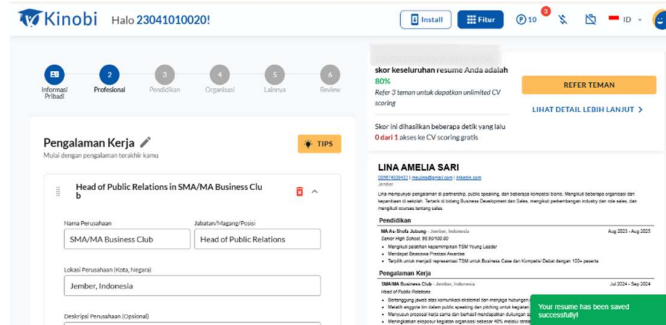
Kinobi Halo 23041010020!

Install Fitur 10 ID

Informasi Pribadi Profesional Pendidikan Organisasi Lainnya Review

Pengalaman Kerja
Mulai dengan pengalaman terakhir kamu

TIPS

Head of Public Relations in SMA/MA Business Club

Nama Perusahaan
SMA/MA Business Club

Jabatan/Magang/Posisi
Head of Public Relations

Lokasi Perusahaan (Kota, Negara)
Jember, Indonesia

Deskripsi Perusahaan (Opsional)

skor keseluruhan resume Anda adalah
80%
Refer 3 teman untuk dapatkan unlimited CV scoring

Skor ini dihasilkan beberapa detik yang lalu
0 dari 1 akses ke CV scoring gratis

REFER TEMAN

LIHAT DETAIL LEBIH LANJUT >

LINA AMELIA SARI

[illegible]

Pendidikan

Pengalaman Kerja

Your resume has been saved successfully!